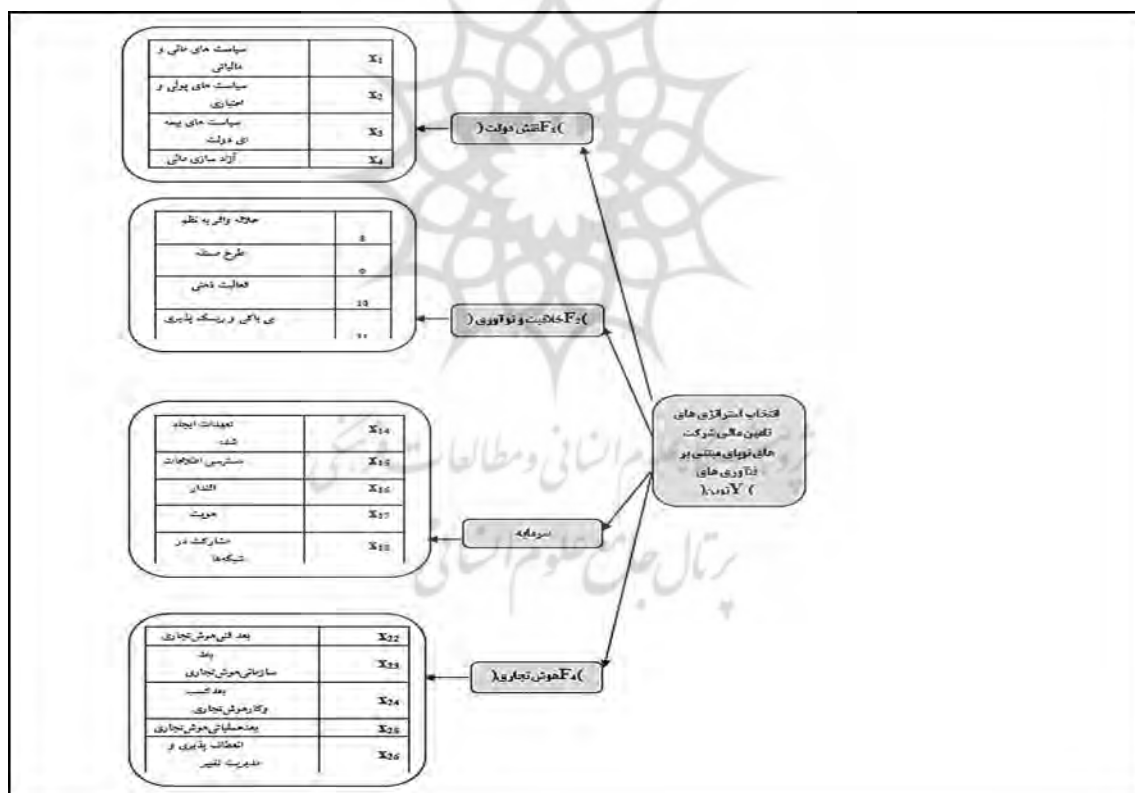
| سیاست های مالی و مالیاتی | $X_1$ |
|---|---|
| سیاست های پولی و اعتباری | $X_2$ |
| سیاست های بیمه ای دولت | $X_3$ |
| آزاد سازی مالی | $X_4$ |

)$F_1$نقش دولت(

| حوزه واگرا به نظم | 8 |
|---|---|
| طرح صنعت | 9 |
| فعالیت ذهنی | 10 |
| بی باکی و ریسک پذیری | 11 |

)$F_2$خلاقیت و نوآوری(

انتخاب استراتژی های تامین مالی شرکت های نوپای مبتنی بر نوآوری های )Yنوین (

| تعهدات ایجاد شده | $X_{14}$ |
|---|---|
| دسترسی اطلاعات | $X_{15}$ |
| اقتدار | $X_{16}$ |
| هویت | $X_{17}$ |
| مشارکت در شبکه ها | $X_{18}$ |

سرمایه

| بعد فنی هوش تجاری | $X_{22}$ |
|---|---|
| بعد سازمانی هوش تجاری | $X_{23}$ |
| بعد کسب وکار هوش تجاری | $X_{24}$ |
| بعدعملیاتی هوش تجاری | $X_{25}$ |
| انعطاف پذیری و مدیریت تغییر | $X_{26}$ |

)$F_4$هوش تجاری(

پژوهشگاه علوم انسانی و مطالعات فرهنگی
پرتال جامع علوم انسانی